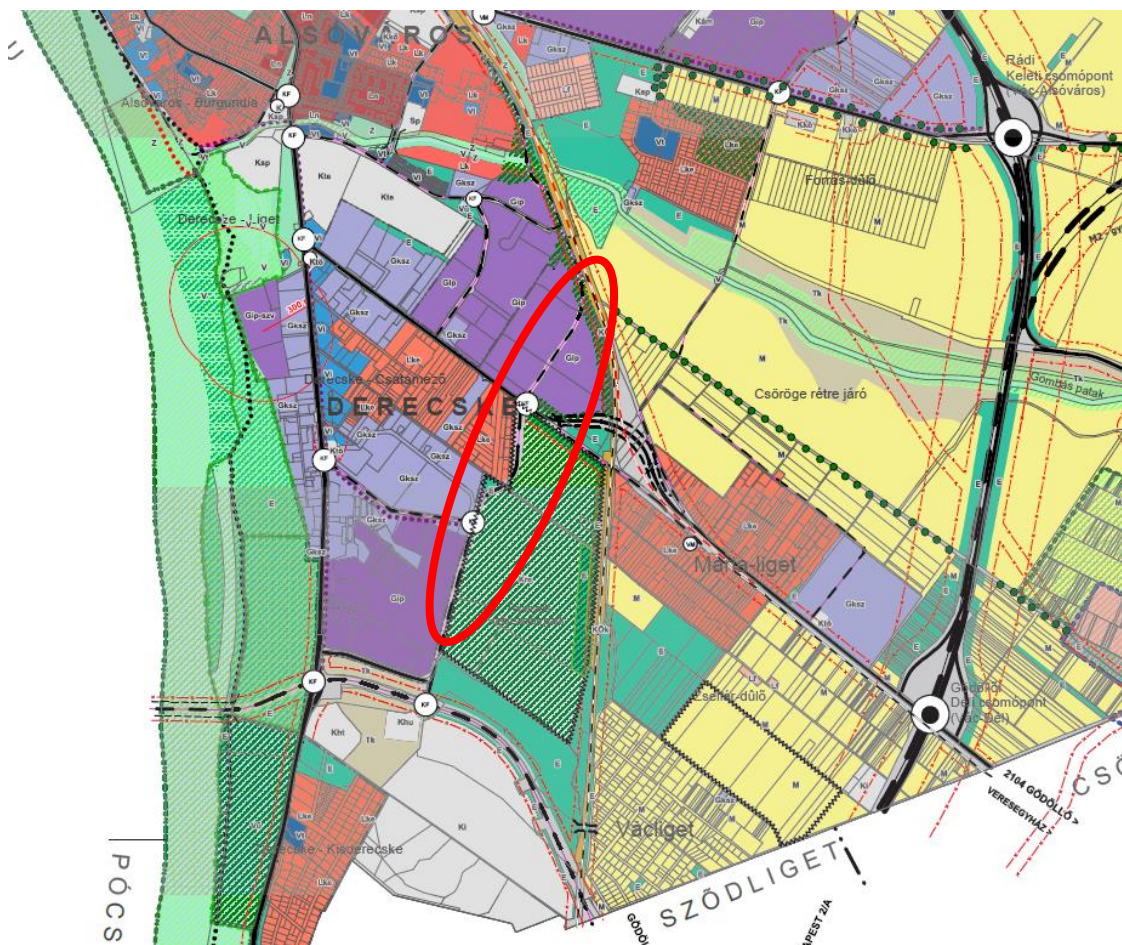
ALSÓVÁROS

Alsóváros - Burgundia

Rádi Keleti csomópont (Vác-Alsóváros)

Fornás-dűlő

Deregze - Liget

Kap

Kte

Gksz

Gip

Gip-szv

Vt

Lke

Lk

Ln

Vi

Sp

Z

V

E

M

Tk

KF

Kb

Derecske - Csatamező

DERECSKE

Csörögе rétre járó

Gombás patak

M2

Mária-liget

Kö

Kre

VM

Csellár-dűlő

Gödöllői Déli csomópont (Vác-Dél)

2104 GÖDÖLLŐ > VERESEGYHÁZ >

Khu

Khl

Ki

Váciiget

Derecske - Kisderecske

SZŐDLIGET

PÓCS

CSÖ

BUDAPEST 2/A

GÖDÖ

Kip